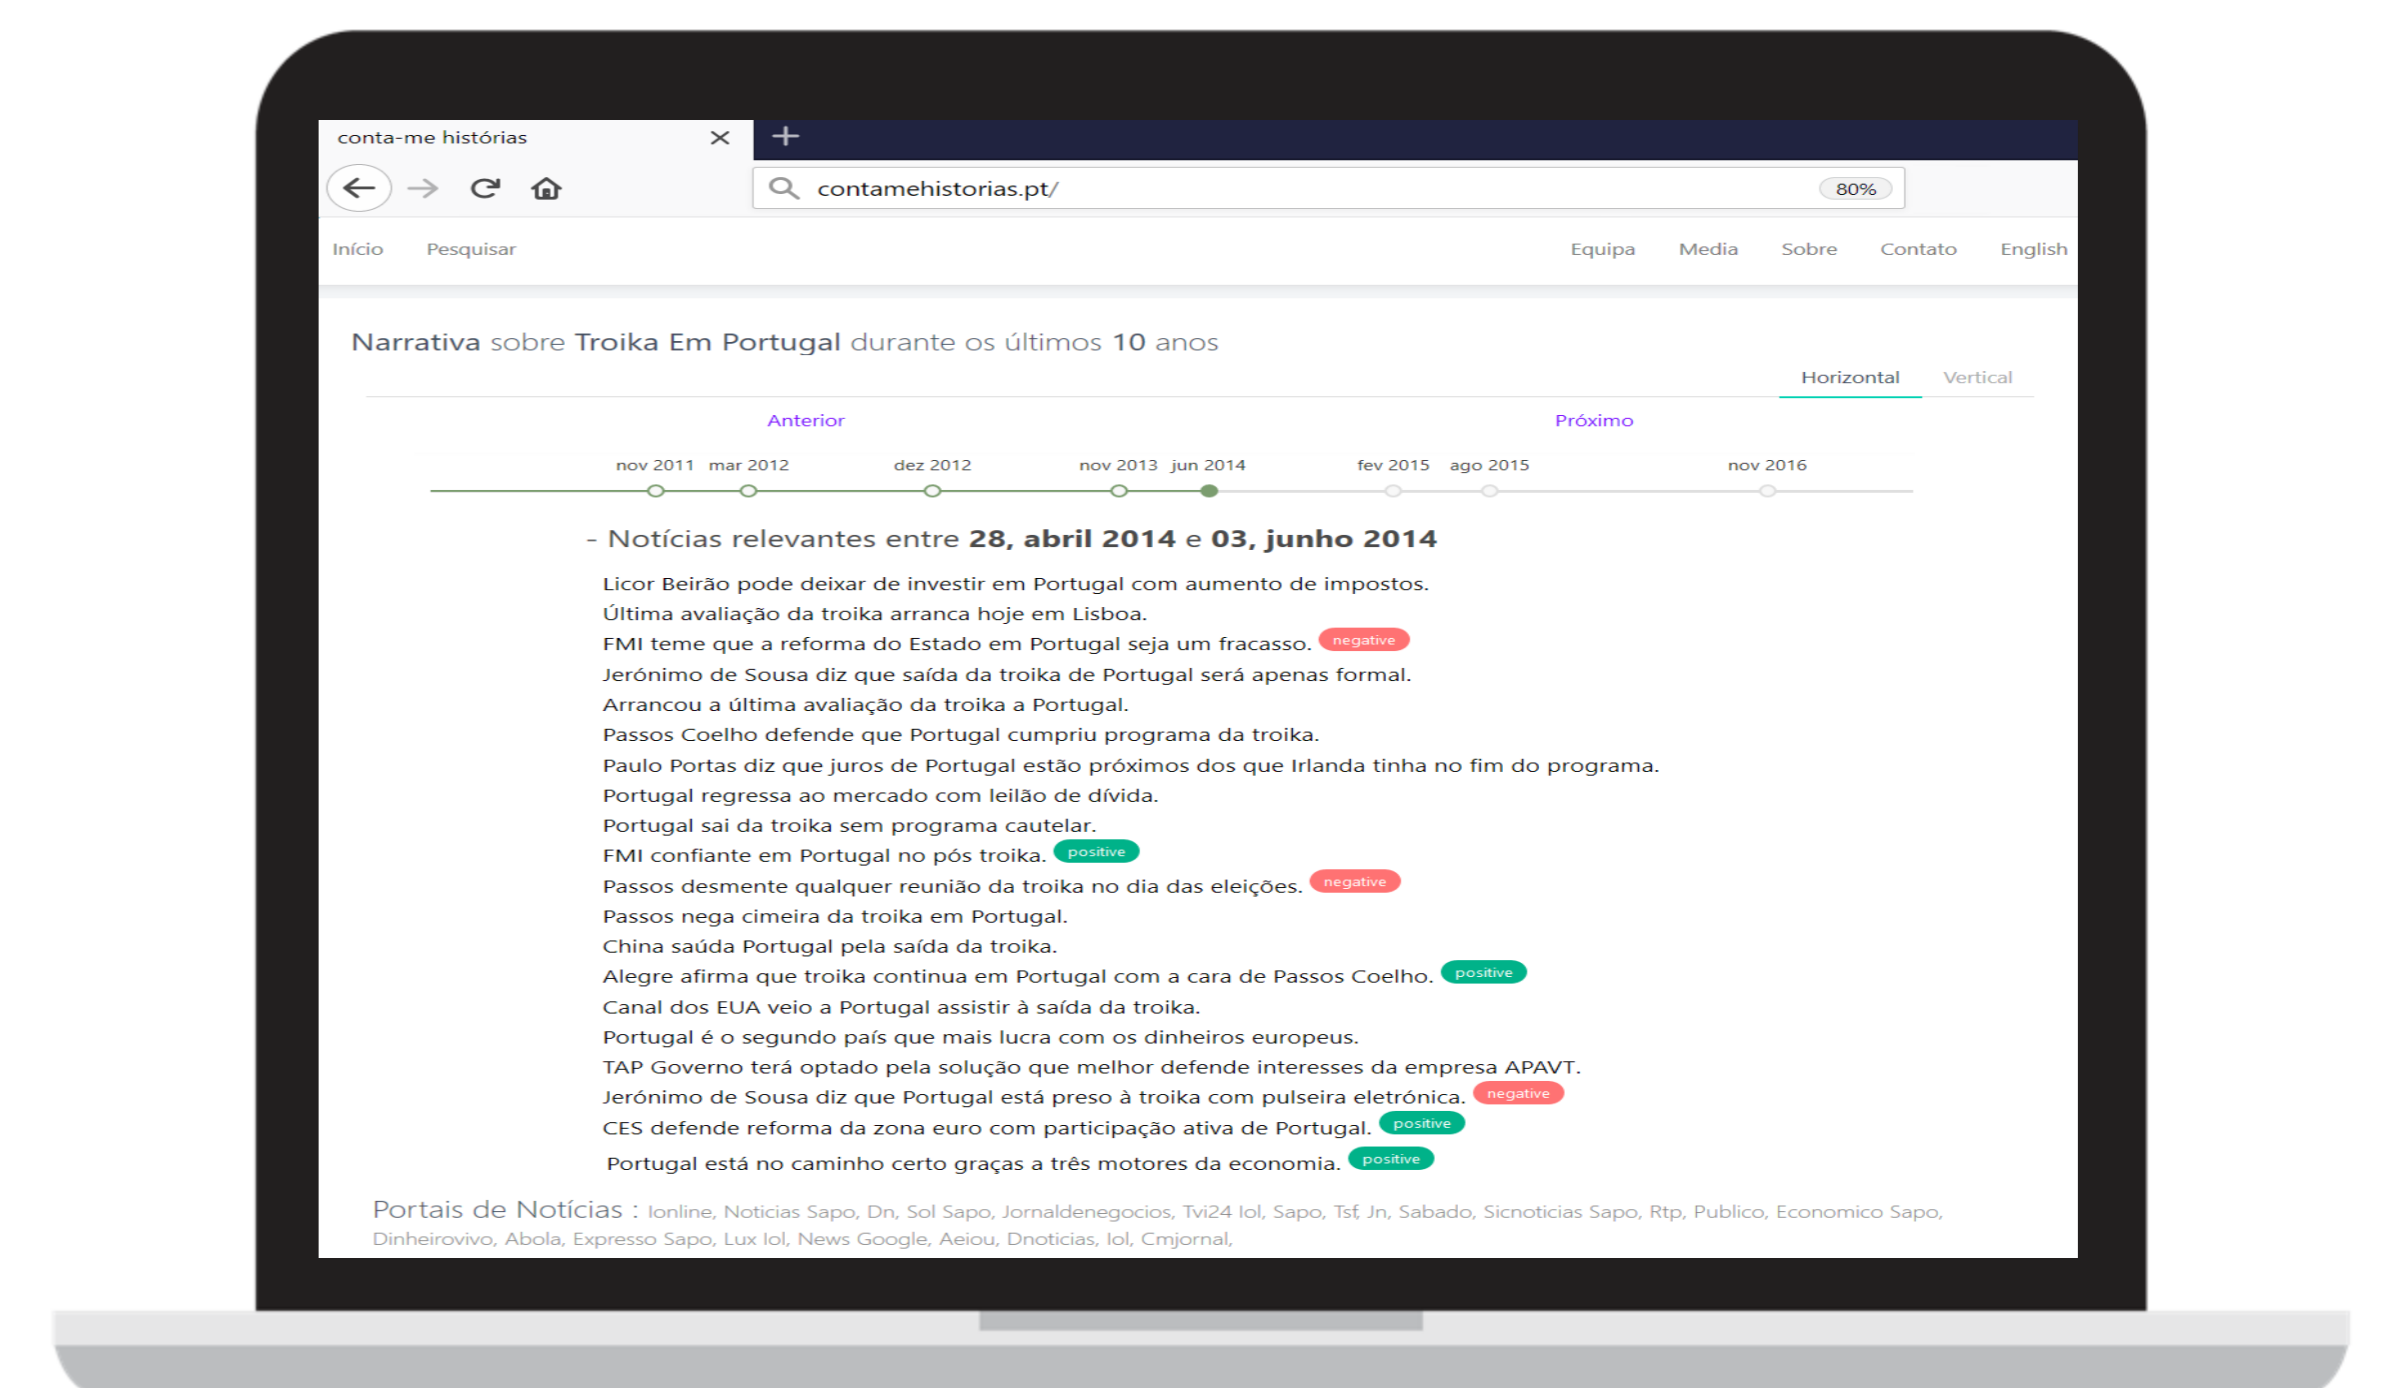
conta-me histórias ✕ +

contamehistorias.pt/ 80%

Início Pesquisar Equipa Media Sobre Contato English

Narrativa sobre Troika Em Portugal durante os últimos 10 anos

Horizontal Vertical

Anterior Próximo

nov 2011 mar 2012 dez 2012 nov 2013 jun 2014 fev 2015 ago 2015 nov 2016

- Notícias relevantes entre 28, abril 2014 e 03, junho 2014

Licor Beirão pode deixar de investir em Portugal com aumento de impostos.
Última avaliação da troika arranca hoje em Lisboa.
FMI teme que a reforma do Estado em Portugal seja um fracasso. negative
Jerónimo de Sousa diz que saída da troika de Portugal será apenas formal.
Arrancou a última avaliação da troika a Portugal.
Passos Coelho defende que Portugal cumpriu programa da troika.
Paulo Portas diz que juros de Portugal estão próximos dos que Irlanda tinha no fim do programa.
Portugal regressa ao mercado com leilão de dívida.
Portugal sai da troika sem programa cautelar.
FMI confiante em Portugal no pós troika. positive
Passos desmente qualquer reunião da troika no dia das eleições. negative
Passos nega cimeira da troika em Portugal.
China saúda Portugal pela saída da troika.
Alegre afirma que troika continua em Portugal com a cara de Passos Coelho. positive
Canal dos EUA veio a Portugal assistir à saída da troika.
Portugal é o segundo país que mais lucra com os dinheiros europeus.
TAP Governo terá optado pela solução que melhor defende interesses da empresa APAVT.
Jerónimo de Sousa diz que Portugal está preso à troika com pulseira eletrónica. negative
CES defende reforma da zona euro com participação ativa de Portugal. positive
Portugal está no caminho certo graças a três motores da economia. positive

Portais de Notícias : Ionline, Noticias Sapo, Dn, Sol Sapo, Jornaldenegocios, Tvi24 Iol, Sapo, Tsf, Jn, Sabado, Sicnoticias Sapo, Rtp, Publico, Economico Sapo, Dinheirovivo, Abola, Expresso Sapo, Lux Iol, News Google, Aeiou, Dnoticias, Iol, Cmjornal,